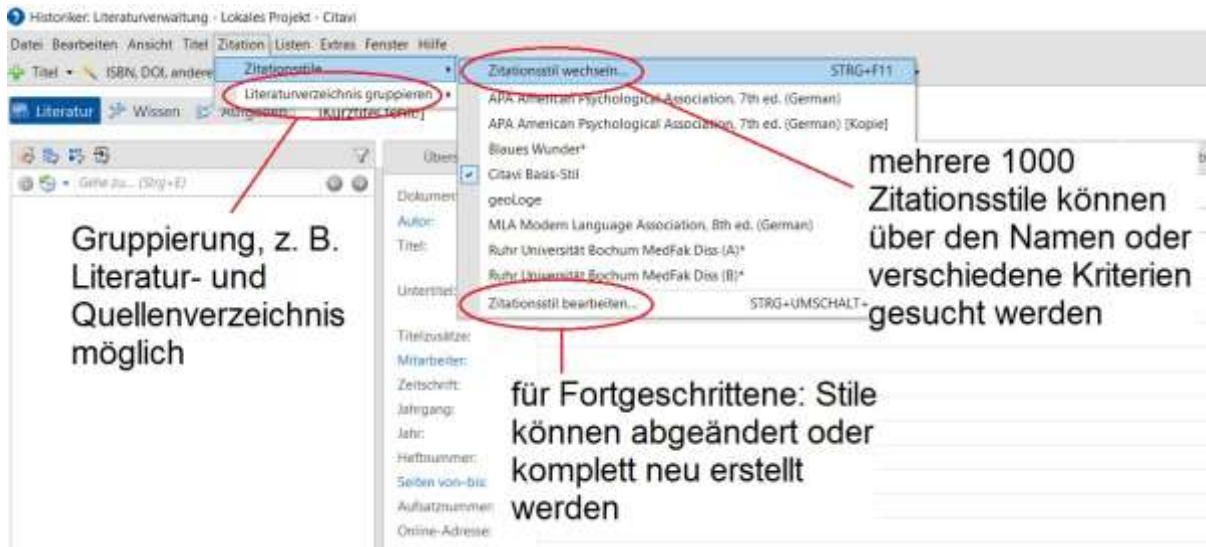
Historiker: Literaturverwaltung - Lokales Projekt - Citavi

Datei Bearbeiten Ansicht Titel Zitation Listen Extras Fenster Hilfe

Titel ISBN, DOI, andere

Zitationsstile

Literaturverzeichnis gruppieren

Literatur Wissen Aufgaben [Kurztitel fehlt]

Gehe zu... (Strg+E)

Zitationsstil wechseln... STRG+F11

APA American Psychological Association, 7th ed. (German)

APA American Psychological Association, 7th ed. (German) [Kopie]

Blaues Wunder*

Citavi Basis-Stil

geoLoge

MLA Modern Language Association, 8th ed. (German)

Ruhr Universität Bochum MedFak Diss (A)*

Ruhr Universität Bochum MedFak Diss (B)*

Zitationsstil bearbeiten... STRG+UMSCHALT+

Übers

Dokumen

Autor:

Titel:

Untertitel:

Titelzusätze:

Mitarbeiter:

Zeitschrift:

Jahrgang:

Jahr:

Heftnummer:

Seiten von-bis:

Aufsatznummer:

Online-Adresse:

Gruppierung, z. B. Literatur- und Quellenverzeichnis möglich

mehrere 1000 Zitationsstile können über den Namen oder verschiedene Kriterien gesucht werden

für Fortgeschrittene: Stile können abgeändert oder komplett neu erstellt werden